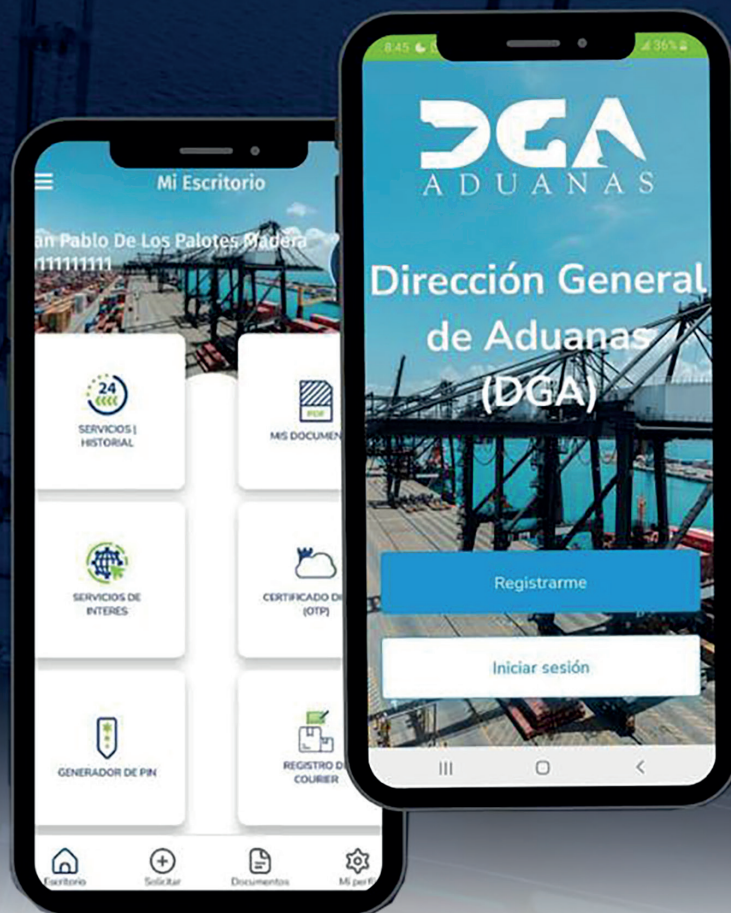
Mi Escritorio

an Pablo De Los Palotes Madera
111111111

24

SERVICIOS | HISTORIAL

PDF

MIS DOCUMEN

SERVICIOS DE INTERES

CERTIFICADO DI (OTP)

GENERADOR DE PIN

REGISTRO D COURIER

Escritorio

Solicitar

Documentos

Mi perfi

8:45

36%

DGA
ADUANAS

Dirección General de Aduanas (DGA)

Registrarme

Iniciar sesión